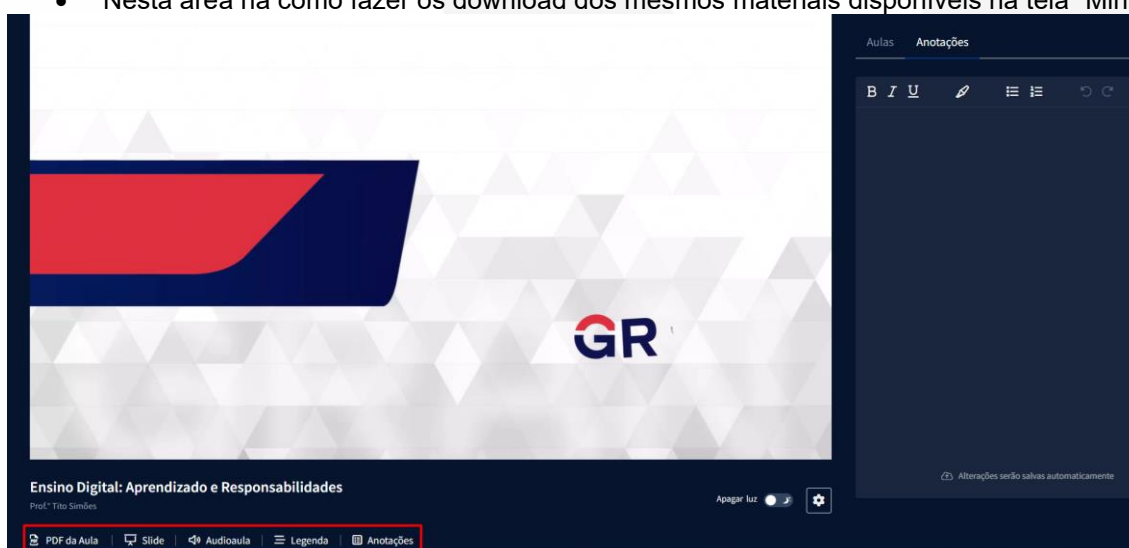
• Nesta área há como fazer os download dos mesmos materiais disponíveis na tela "Min

Aulas Anotações

B I U

GR

Ensino Digital: Aprendizado e Responsabilidades

Prof.ª Tito Simões

Apagar luz

Alterações serão salvas automaticamente

PDF da Aula | Slide | Audioaula | Legenda | Anotações